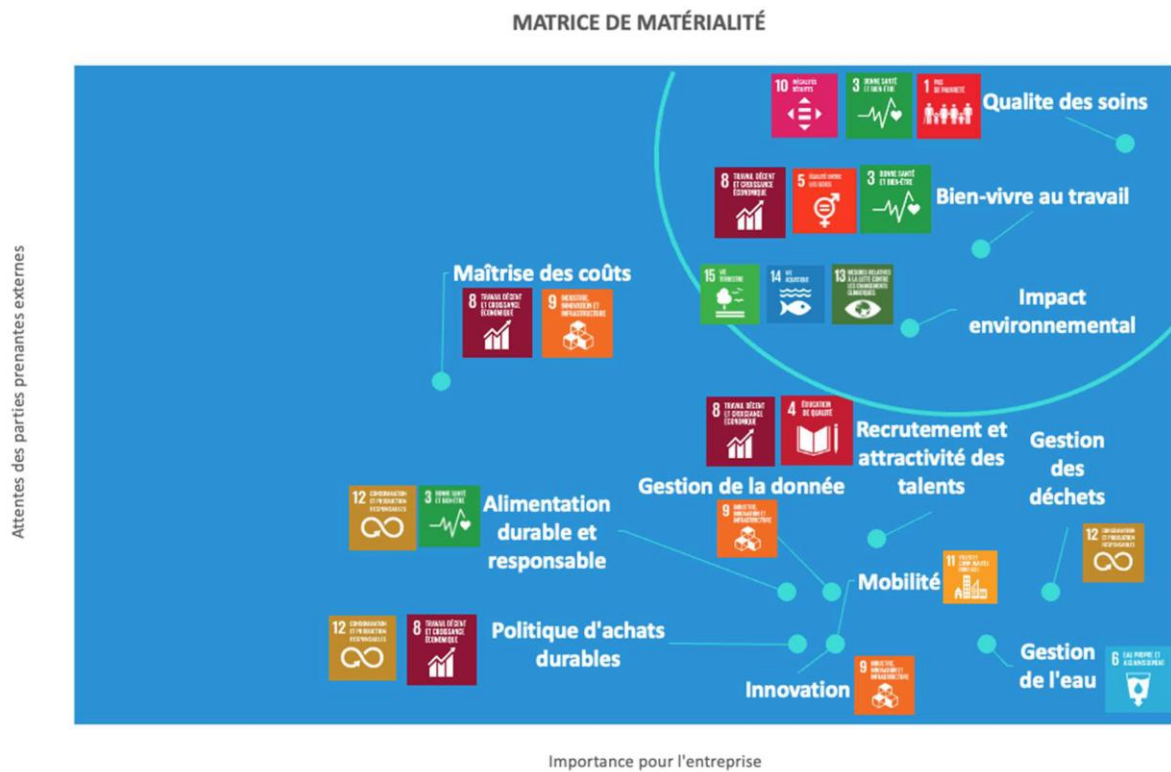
MATRICE DE MATÉRIALITÉ

Attentes des parties prenantes externes

10 INÉGALITÉS RÉDUITES
3 BONNE SANTÉ ET BIEN-ÊTRE
1 PAS DE PAUVRETÉ
Qualite des soins

8 TRAVAIL DÉCENT ET CROISSANCE ÉCONOMIQUE
5 ÉGALITÉ ENTRE LES SEXES
3 BONNE SANTÉ ET BIEN-ÊTRE
Bien-vivre au travail

15 VIE TERRESTRE
14 VIE AQUATIQUE
13 MESURES RELATIVES À LA LUTTE CONTRE LES CHANGEMENTS CLIMATIQUES
Impact environnemental

Maîtrise des coûts
8 TRAVAIL DÉCENT ET CROISSANCE ÉCONOMIQUE
9 INDUSTRIE, INNOVATION ET INFRASTRUCTURE

8 TRAVAIL DÉCENT ET CROISSANCE ÉCONOMIQUE
4 ÉDUCATION DE QUALITÉ
Recrutement et attractivité des talents

Gestion des déchets
12 CONSOMMATION ET PRODUCTION RESPONSABLES

12 CONSOMMATION ET PRODUCTION RESPONSABLES
3 BONNE SANTÉ ET BIEN-ÊTRE
Alimentation durable et responsable

Gestion de la donnée
9 INDUSTRIE, INNOVATION ET INFRASTRUCTURE

Mobilité
11 VILLES ET COMMUNAUTÉS DURABLES

12 CONSOMMATION ET PRODUCTION RESPONSABLES
8 TRAVAIL DÉCENT ET CROISSANCE ÉCONOMIQUE
Politique d'achats durables

Innovation
9 INDUSTRIE, INNOVATION ET INFRASTRUCTURE

Gestion de l'eau
6 EAU PROPRE ET ASSAINISSEMENT

Importance pour l'entreprise